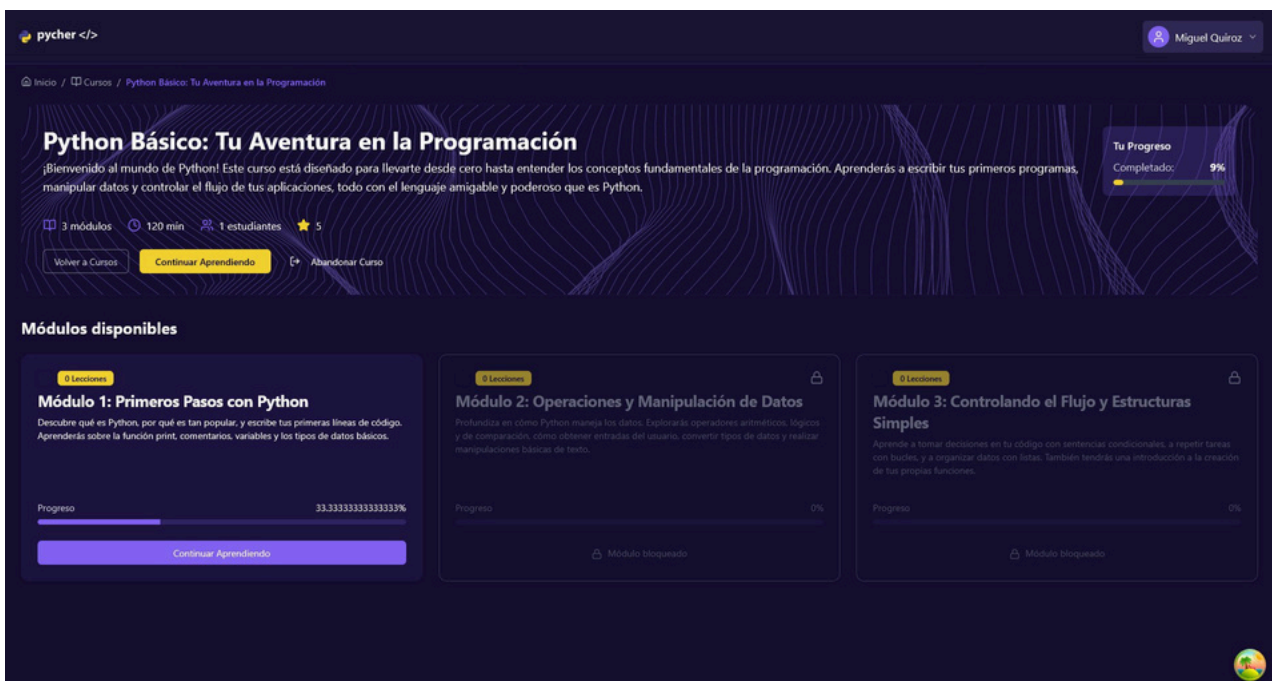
pycher </>

Miguel Quiroz

Inicio / Cursos / Python Básico: Tu Aventura en la Programación

Python Básico: Tu Aventura en la Programación

¡Bienvenido al mundo de Python! Este curso está diseñado para llevarte desde cero hasta entender los conceptos fundamentales de la programación. Aprenderás a escribir tus primeros programas, manipular datos y controlar el flujo de tus aplicaciones, todo con el lenguaje amigable y poderoso que es Python.

3 módulos 120 min 1 estudiantes 5

Volver a Cursos Continuar Aprendiendo Abandonar Curso

Tu Progreso
Completado: 9%

Módulos disponibles

0 Lecciones
Módulo 1: Primeros Pasos con Python
Descubre qué es Python, por qué es tan popular, y escribe tus primeras líneas de código. Aprenderás sobre la función print, comentarios, variables y los tipos de datos básicos.
Progreso 33.333333333333336%
Continuar Aprendiendo

0 Lecciones
Módulo 2: Operaciones y Manipulación de Datos
Profundiza en cómo Python maneja los datos. Explorarás operadores aritméticos, lógicos y de comparación, cómo obtener entradas del usuario, convertir tipos de datos y realizar manipulaciones básicas de texto.
Progreso 0%
Módulo bloqueado

0 Lecciones
Módulo 3: Controlando el Flujo y Estructuras Simples
Aprende a tomar decisiones en tu código con sentencias condicionales, a repetir tareas con bucles, y a organizar datos con listas. También tendrás una introducción a la creación de tus propias funciones.
Progreso 0%
Módulo bloqueado